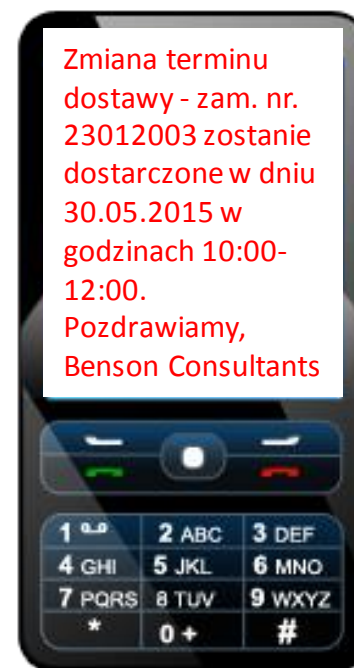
Zmiana terminu dostawy - zam. nr. 23012003 zostanie dostarczone w dniu 30.05.2015 w godzinach 10:00-12:00. Pozdrawiamy, Benson Consultants

| 1 | 2 ABC | 3 DEF |
|---|---|---|
| 4 GHI | 5 JKL | 6 MNO |
| 7 PQRS | 8 TUV | 9 WXYZ |
| * | 0 + | # |